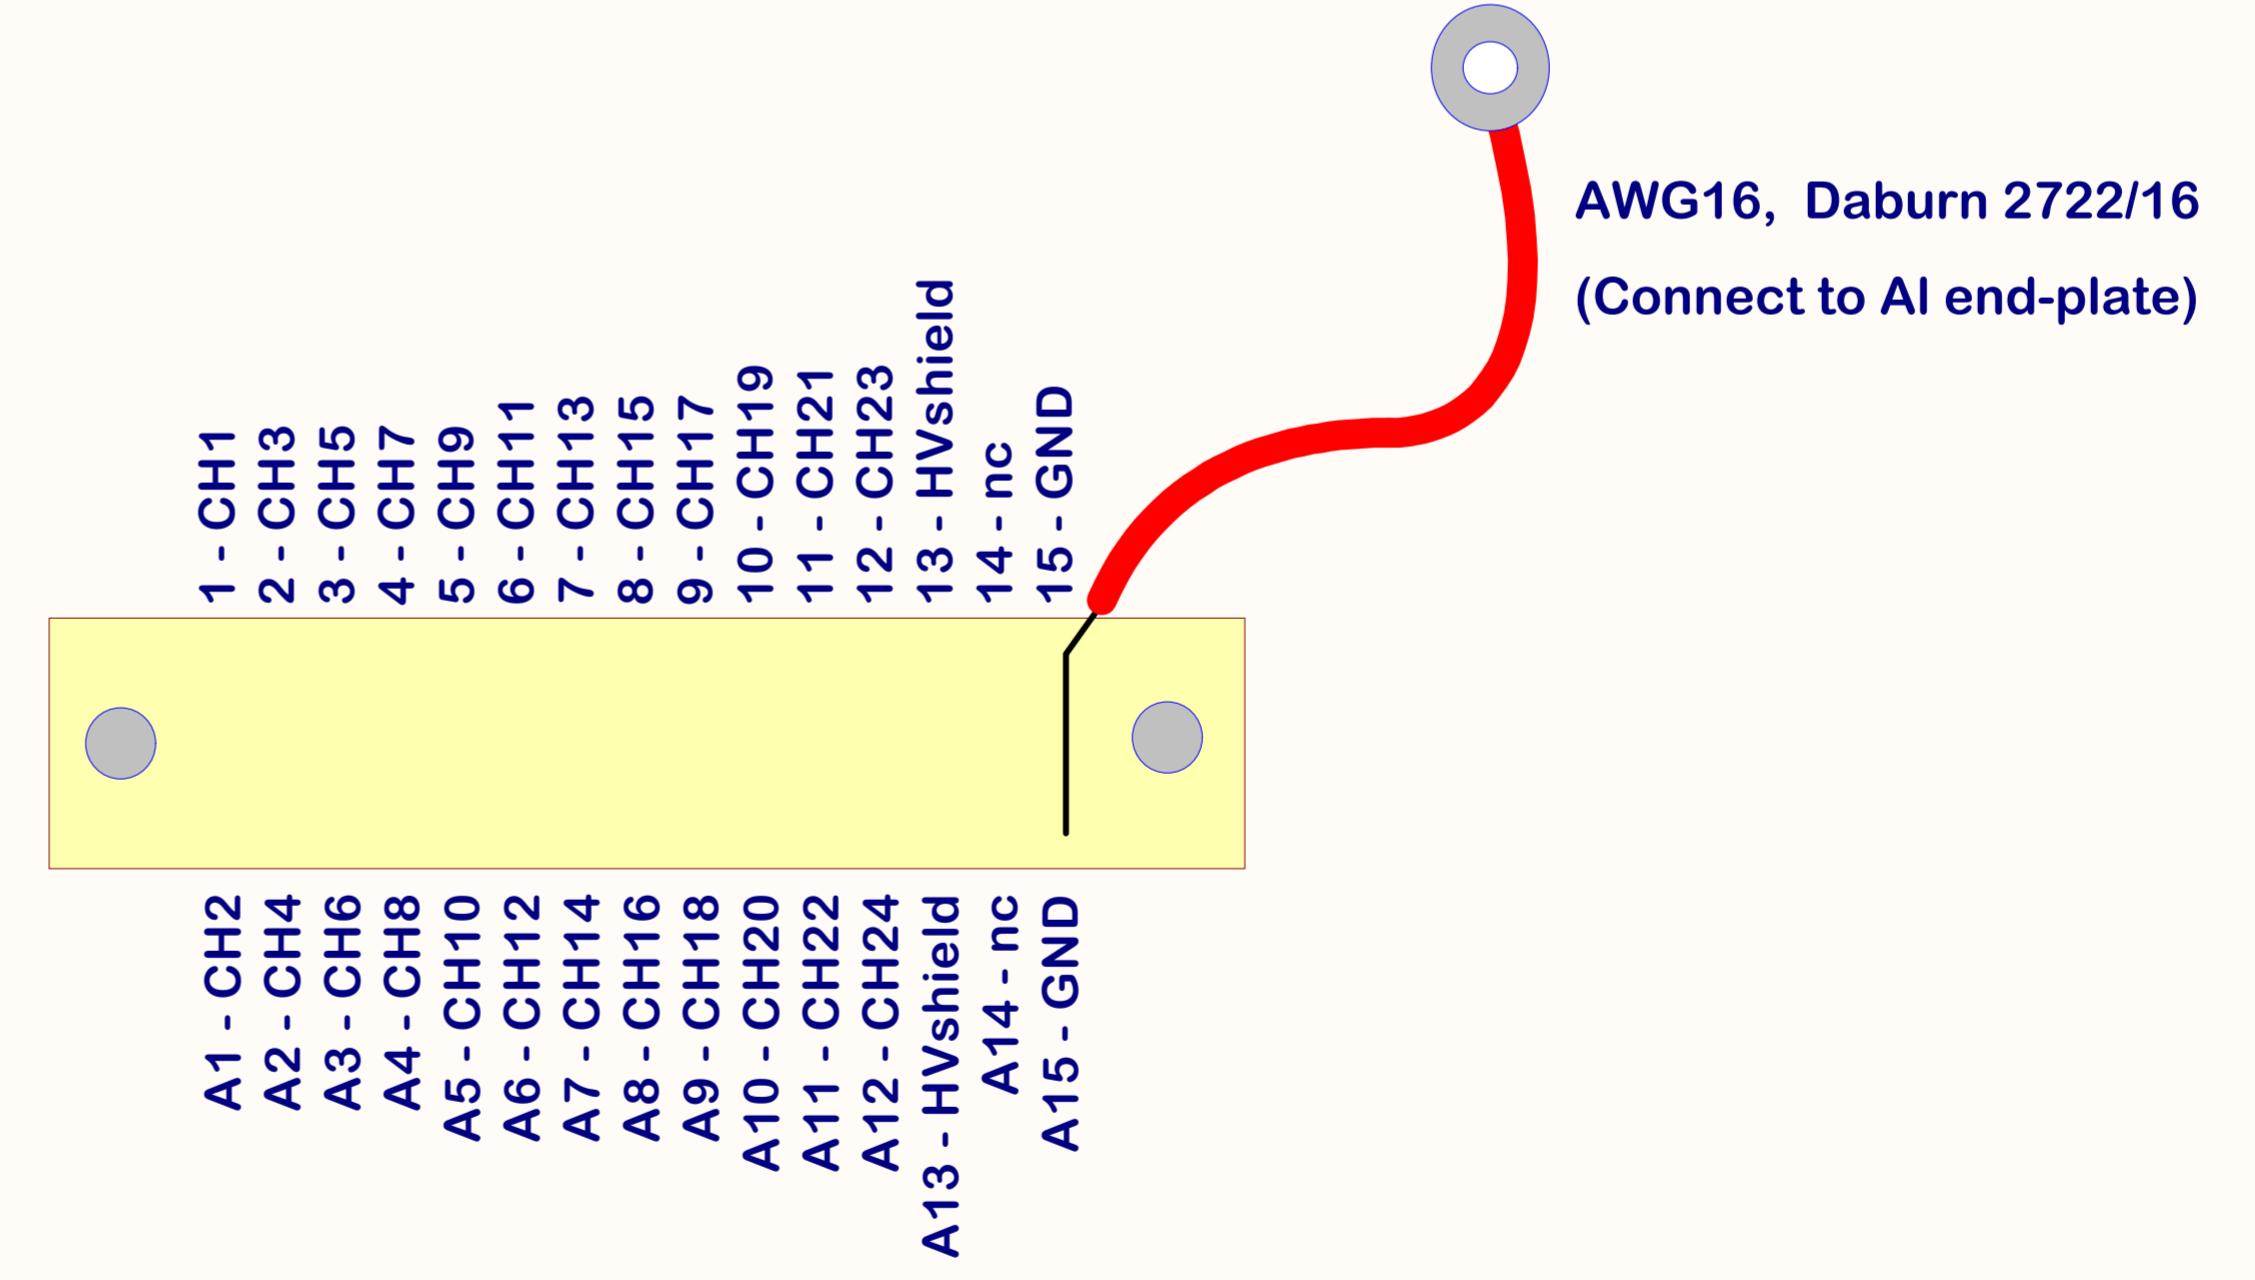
1 - CH1
2 - CH3
3 - CH5
4 - CH7
5 - CH9
6 - CH11
7 - CH13
8 - CH15
9 - CH17
10 - CH19
11 - CH21
12 - CH23
13 - HVshield
14 - nc
15 - GND

AWG16, Daburn 2722/16
(Connect to Al end-plate)

A1 - CH2
A2 - CH4
A3 - CH6
A4 - CH8
A5 - CH10
A6 - CH12
A7 - CH14
A8 - CH16
A9 - CH18
A10 - CH20
A11 - CH22
A12 - CH24
A13 - HVshield
A14 - nc
A15 - GND